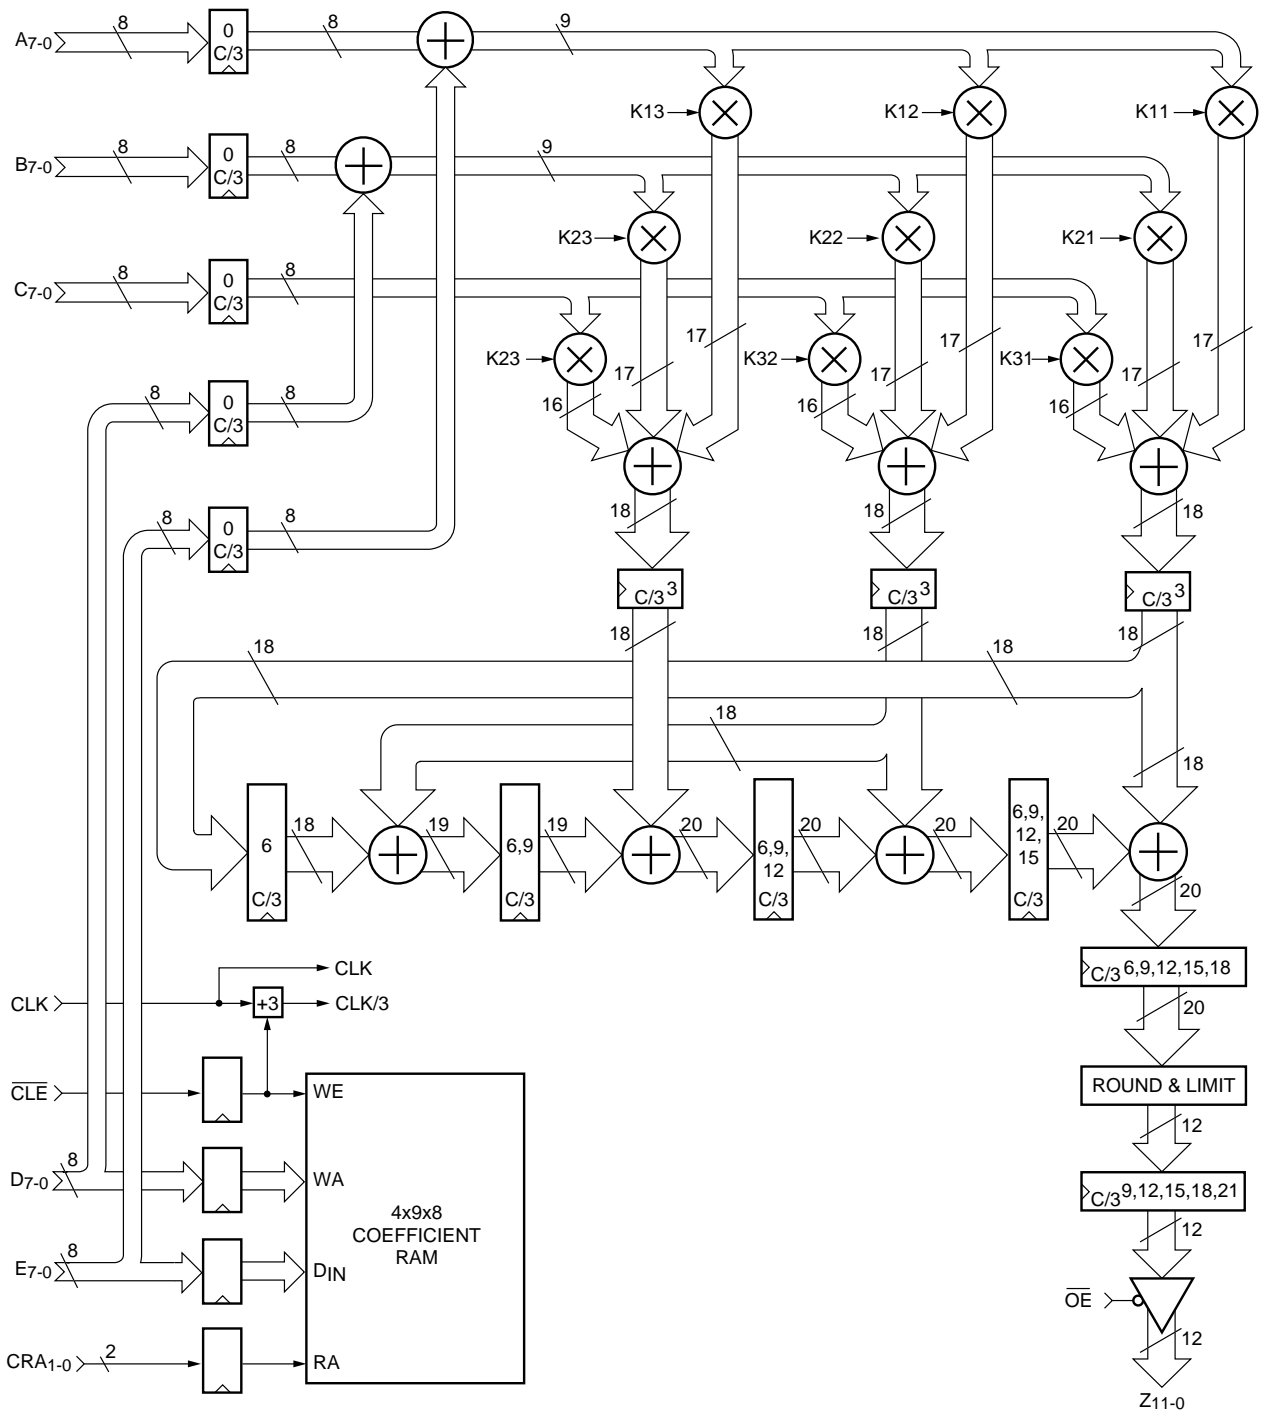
$A_{7-0}$ 8 0 C/3 8 9

K13 K12 K11

$B_{7-0}$ 8 0 C/3 8 9

K23 K22 K21

$C_{7-0}$ 8 0 C/3 8

K23 17 K32 17 K31 17

8 0 C/3 8 17 16 17 16 17 16

8 0 C/3 8 18 18 18

C/3 3 C/3 3 C/3 3

18 18 18

18 18

18

18

6 C/3 18 19 6,9 C/3 19 20 6,9, 12 C/3 20 20 6,9, 12, 15 C/3 20

20

C/3 6,9,12,15,18

20

CLK CLK

CLK +3 CLK/3

$\overline{CLE}$ WE

$D_{7-0}$ 8 WA

4x9x8 COEFFICIENT RAM

ROUND & LIMIT

12

C/3 9,12,15,18,21

12

$E_{7-0}$ 8 $D_{IN}$

$\overline{OE}$

12

$CRA_{1-0}$ 2 RA

$Z_{11-0}$